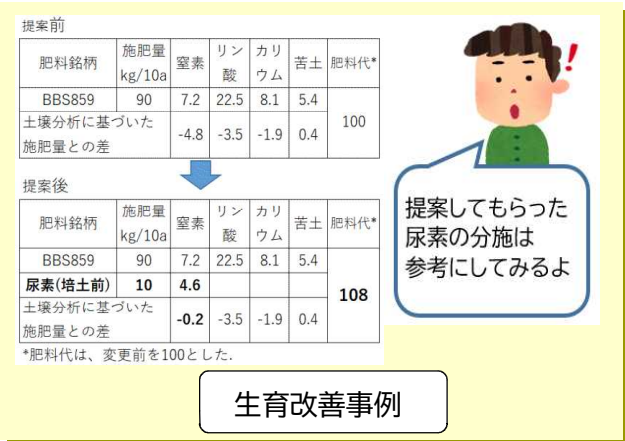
提案前

| 肥料銘柄 | 施肥量 kg/10a | 窒素 | リン酸 | カリウム | 苦土 | 肥料代* |
|---|---|---|---|---|---|---|
| BBS859 | 90 | 7.2 | 22.5 | 8.1 | 5.4 | 100 |
| 土壌分析に基づいた施肥量との差 | | -4.8 | -3.5 | -1.9 | 0.4 | |

提案後

| 肥料銘柄 | 施肥量 kg/10a | 窒素 | リン酸 | カリウム | 苦土 | 肥料代* |
|---|---|---|---|---|---|---|
| BBS859 | 90 | 7.2 | 22.5 | 8.1 | 5.4 | 108 |
| **尿素(培土前)** | **10** | **4.6** | | | | |
| 土壌分析に基づいた施肥量との差 | | **-0.2** | -3.5 | -1.9 | 0.4 | |

*肥料代は、変更前を100とした.

!

提案してもらった尿素の分施は参考にしてみるよ

生育改善事例